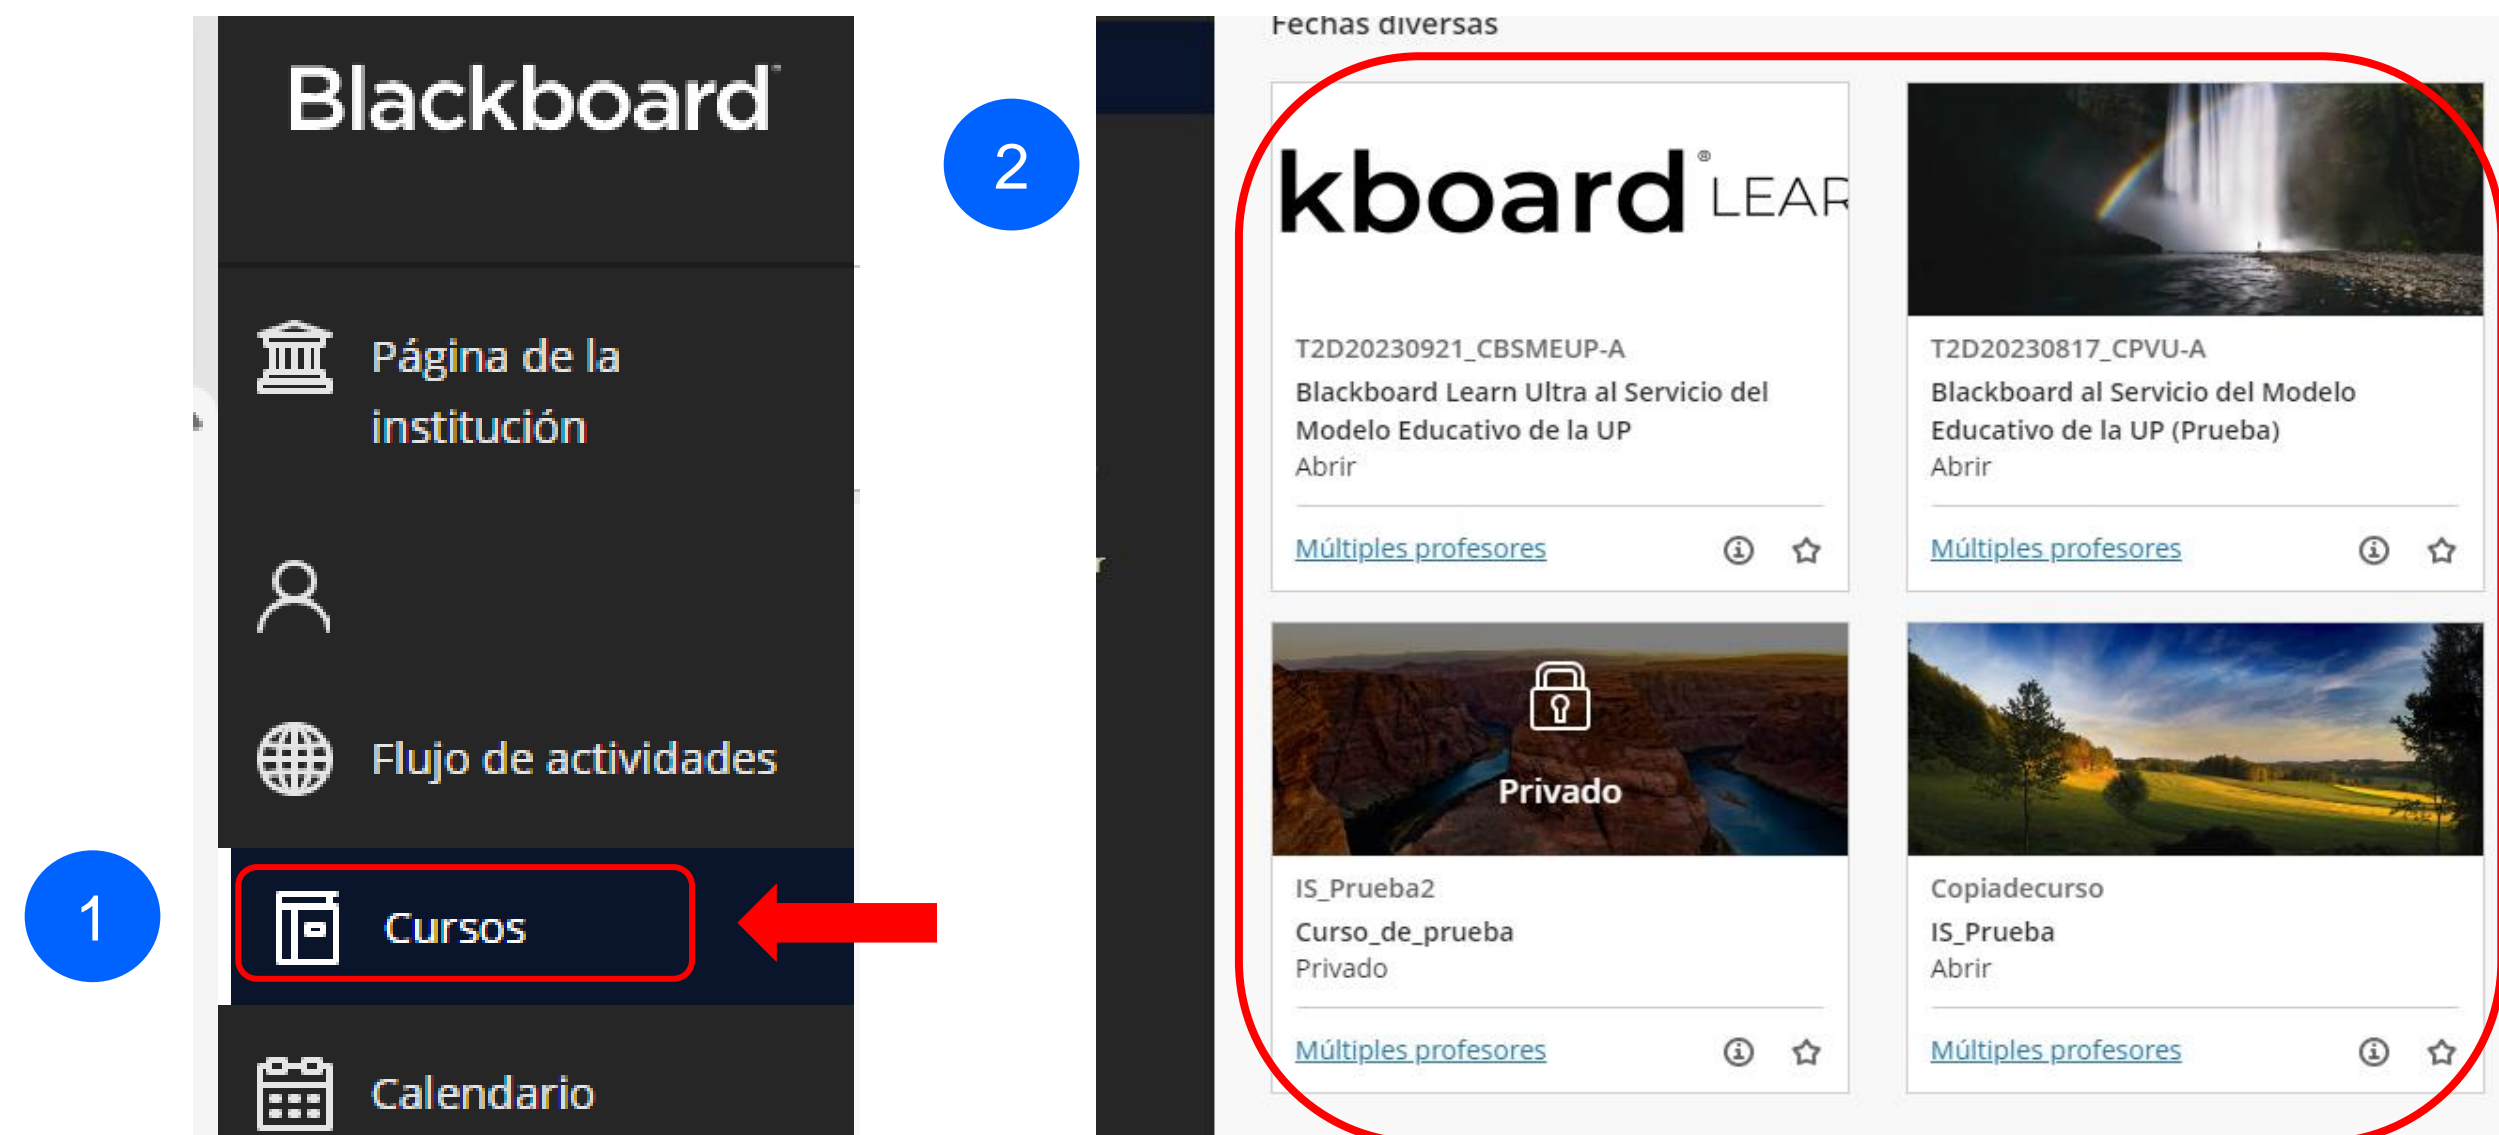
Blackboard

Página de la institución

Flujo de actividades

1

Cursos

Calendario

2

Fechas diversas

kboard LEAR

T2D20230921_CBSMEUP-A
Blackboard Learn Ultra al Servicio del Modelo Educativo de la UP
Abrir

Múltiples profesores

T2D20230817_CPVU-A
Blackboard al Servicio del Modelo Educativo de la UP (Prueba)
Abrir

Múltiples profesores

Privado

IS_Prueba2
Curso_de_prueba
Privado

Múltiples profesores

Copiadecurso
IS_Prueba
Abrir

Múltiples profesores